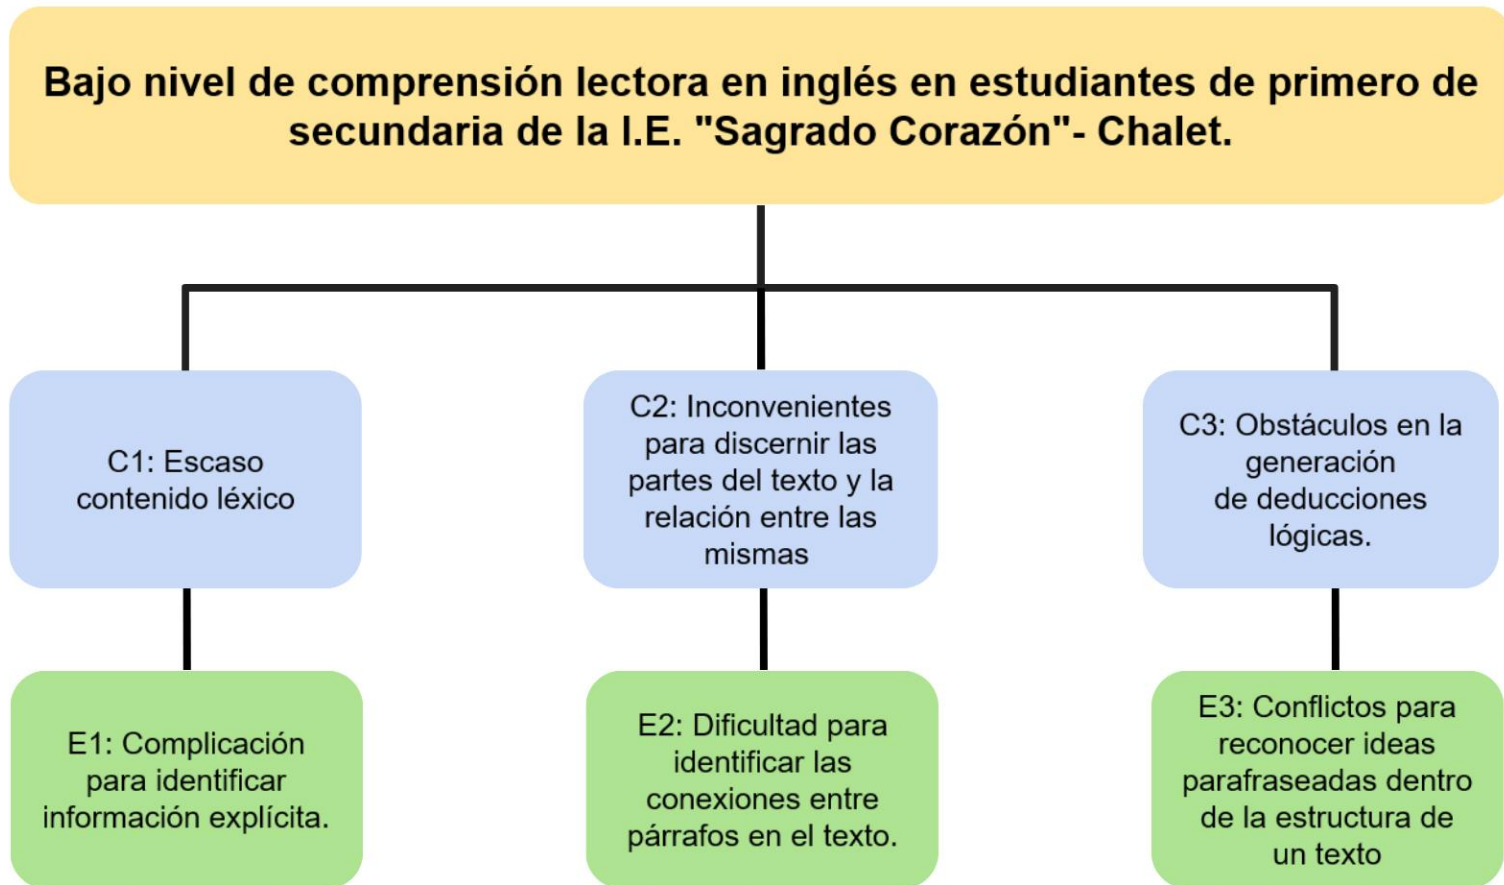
Bajo nivel de comprensión lectora en inglés en estudiantes de primero de secundaria de la I.E. "Sagrado Corazón"- Chalet.

C1: Escaso contenido léxico

C2: Inconvenientes para discernir las partes del texto y la relación entre las mismas

C3: Obstáculos en la generación de deducciones lógicas.

E1: Complicación para identificar información explícita.

E2: Dificultad para identificar las conexiones entre párrafos en el texto.

E3: Conflictos para reconocer ideas parafraseadas dentro de la estructura de un texto